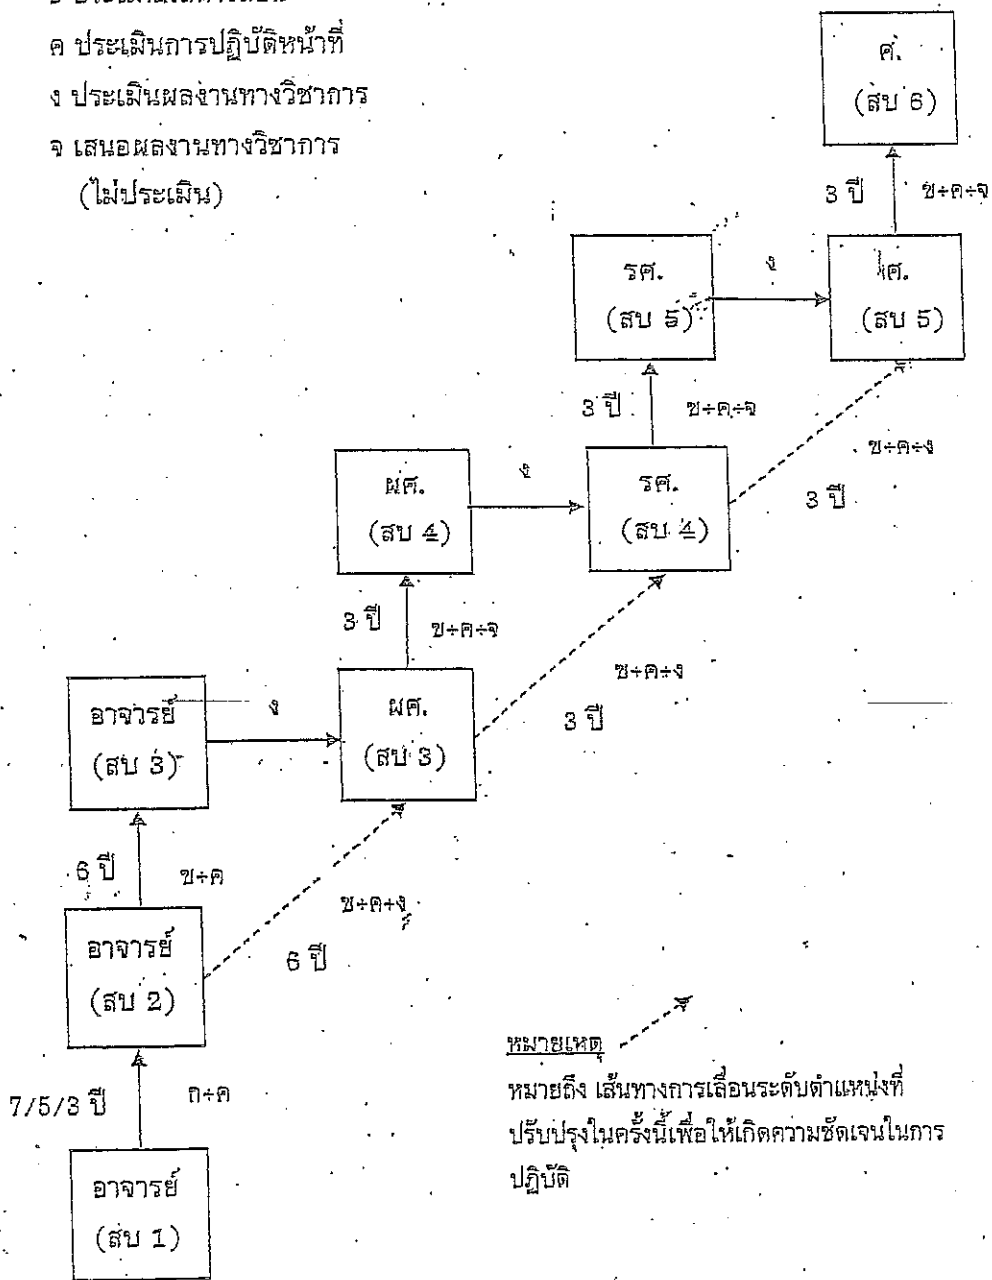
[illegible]
ค ประเมินการปฏิบัติหน้าที่
ง ประเมินผลงานทางวิชาการ
จ เสนอผลงานทางวิชาการ (ไม่ประเมิน)

ศ.
(สบ 6)

3 ปี ข+ค+จ

รศ.
(สบ 5)

ง

ศ.
(สบ 5)

3 ปี ข+ค+จ

ข+ค+ง
3 ปี

ผศ.
(สบ 4)

ง

รศ.
(สบ 4)

3 ปี ข+ค+จ

ข+ค+ง
3 ปี

อาจารย์
(สบ 3)

ง

ผศ.
(สบ 3)

6 ปี ข+ค

ข+ค+ง
6 ปี

อาจารย์
(สบ 2)

7/5/3 ปี ก+ค

อาจารย์
(สบ 1)

หมายเหตุ
หมายถึง เส้นทางการเลื่อนระดับตำแหน่งที่ปรับปรุงในครั้งนี้เพื่อให้เกิดความชัดเจนในการปฏิบัติ